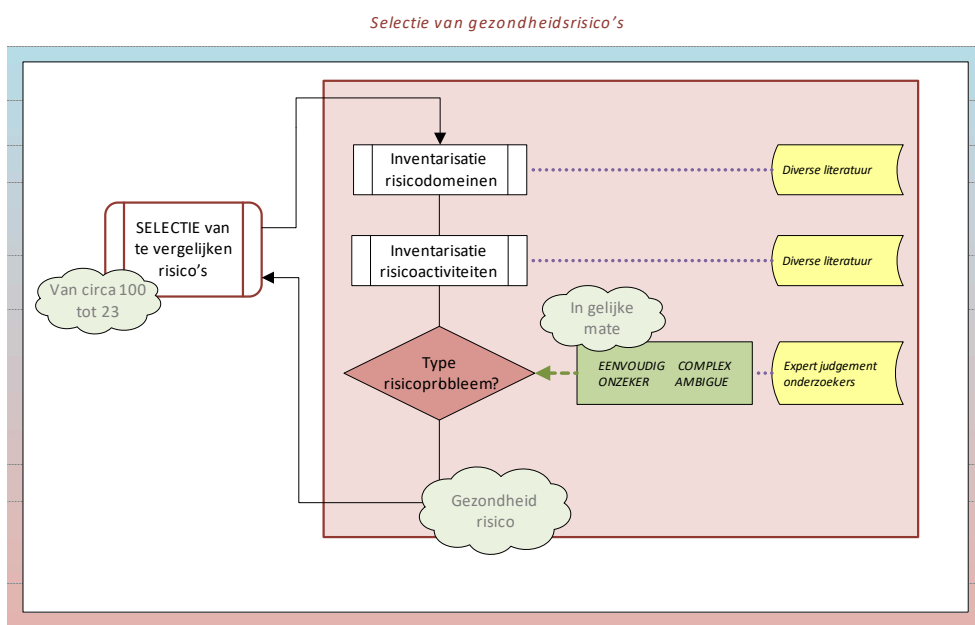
Selectie van gezondheidsrisico's

Inventarisatie risicodomeinen

Diverse literatuur

SELECTIE van te vergelijken risico's

Inventarisatie risicoactiviteiten

Diverse literatuur

Van circa 100 tot 23

In gelijke mate

Type risicoprobleem?

EENVOUDIG COMPLEX
ONZEKER AMBIGUE

Expert judgement onderzoekers

Gezondheid risico